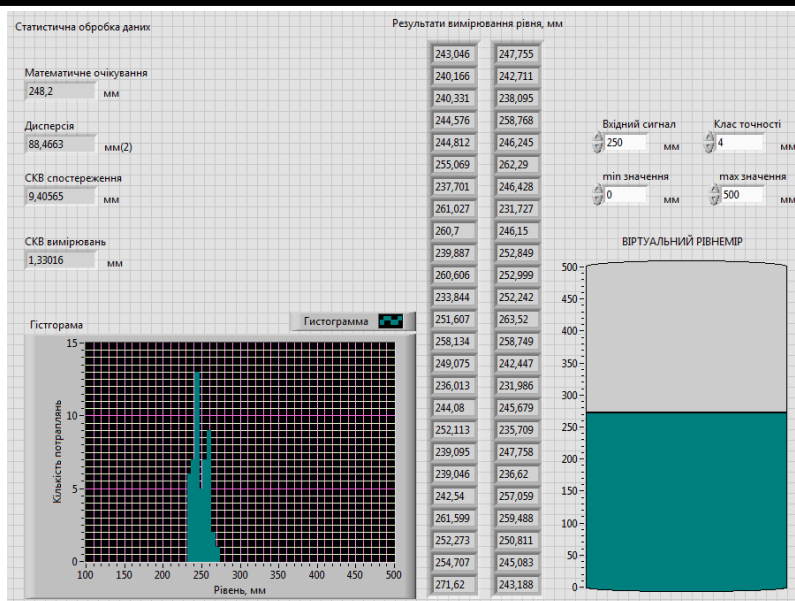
Статистична обробка даних

Математичне очікування
248,2 мм

Дисперсія
88,4663 мм(2)

СКВ спостереження
9,40565 мм

СКВ вимірювань
1,33016 мм

Результати вимірювання рівня, мм

| | |
|---|---|
| 243,046 | 247,755 |
| 240,166 | 242,711 |
| 240,331 | 238,095 |
| 244,576 | 258,768 |
| 244,812 | 246,245 |
| 255,069 | 262,29 |
| 237,701 | 246,428 |
| 261,027 | 231,727 |
| 260,7 | 246,15 |
| 239,887 | 252,849 |
| 260,606 | 252,999 |
| 233,844 | 252,242 |
| 251,607 | 263,52 |
| 258,134 | 258,749 |
| 249,075 | 242,447 |
| 236,013 | 231,986 |
| 244,08 | 245,679 |
| 252,113 | 235,709 |
| 239,095 | 247,758 |
| 239,046 | 236,62 |
| 242,54 | 257,059 |
| 261,599 | 259,488 |
| 252,273 | 250,811 |
| 254,707 | 245,083 |
| 271,62 | 243,188 |

Вхідний сигнал
250 мм

Клас точності
4 мм

min значення
0 мм

max значення
500 мм

ВІРТУАЛЬНИЙ РІВНЕМІР

500 450 400 350 300 250 200 150 100 50 0

Гістограма

Гистограмма

Кількість потраплянь

15 10 5 0

100 150 200 250 300 350 400 450 500

Рівень, мм